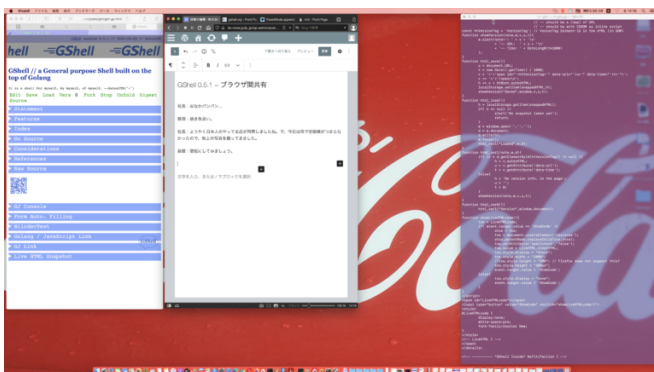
GShell

GShell // a General purpose Shell built on the top of Golang

Edit Save Load Vers ≣ Fork Stop Unfold Digest Source

Statement
Features
Index
Go Source
Considerations
References
Raw Source

GJ Console
Form Auto- Filling
Slider/Text
Golang / JavaScript Link
GJ Link
Live HTML Snapshot

GShell 0.5.1 – ブラウザ間共有

社長：おなかペコパン。

社長：鍋作食おい。

社長：ようやく日本人がやってる近代問題しました...

社長：世知にしてみましょう。

本文を入力、または / でブロックを選択